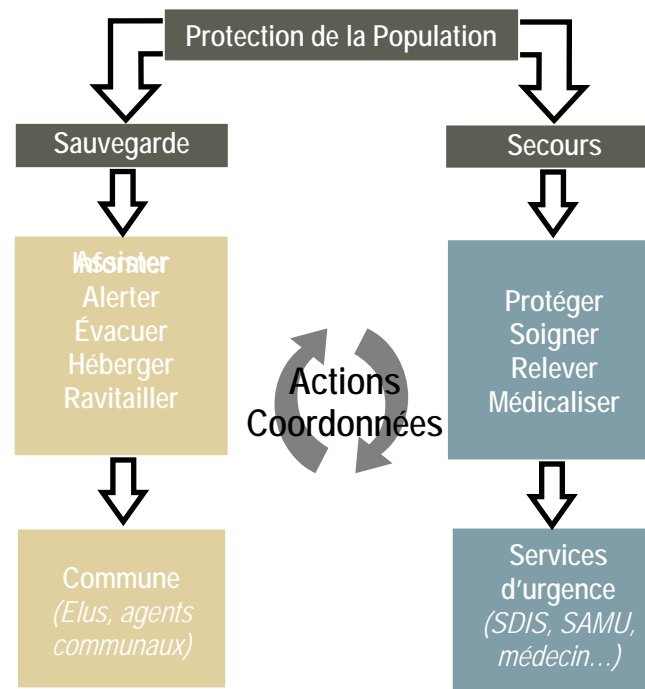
Protection de la Population

Sauvegarde

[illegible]
Alerter
Évacuer
Héberger
Ravitailler

Commune
(Elus, agents communaux)

Actions Coordonnées

Secours

Protéger
Soigner
Relever
Médicaliser

Services d'urgence
(SDIS, SAMU, médecin…)